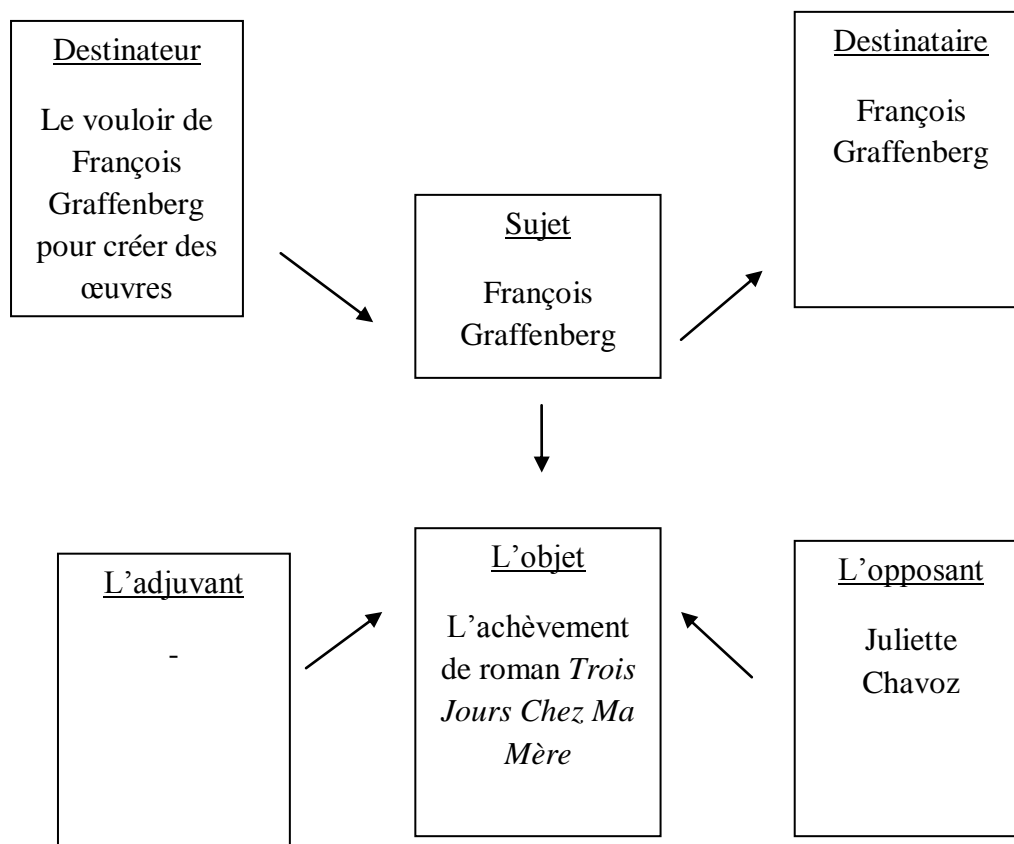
Destinateur

Le vouloir de François Graffenberg pour créer des œuvres

Destinataire

François Graffenberg

Sujet

François Graffenberg

L'adjuvant

-

L'objet

L'achèvement de roman *Trois Jours Chez Ma Mère*

L'opposant

Juliette Chavoz